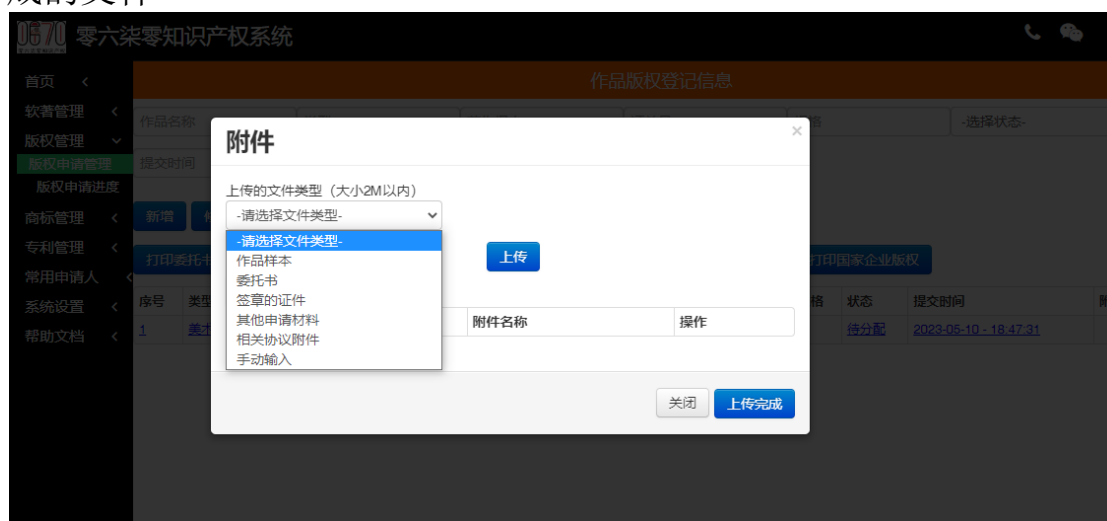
0670 零六柒零知识产权系统

首页
软著管理
版权管理
版权申请管理
版权申请进度
商标管理
专利管理
常用申请人
系统设置
帮助文档

作品版权登记信息

作品名称
-选择状态-
提交时间
新增
打印委托书
打印国家企业版权

序号 | 类型 | 状态 | 提交时间
1 | 美术 | 待分配 | 2023-05-10 - 18:47:31

附件
×
上传的文件类型（大小2M以内）
-请选择文件类型-
-请选择文件类型-
作品样本
委托书
签章的证件
其他申请材料
相关协议附件
手动输入
上传
附件名称
操作
关闭
上传完成